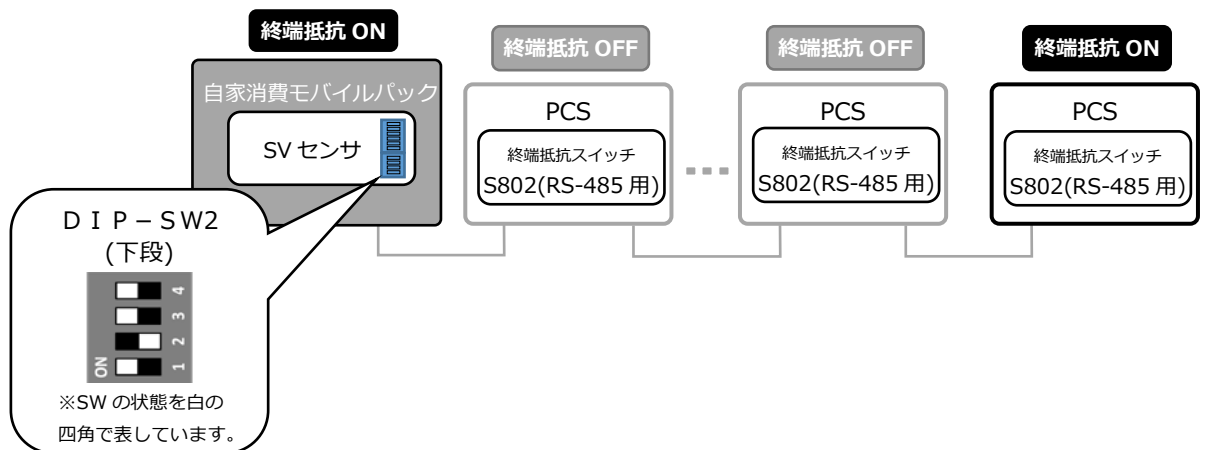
終端抵抗 ON

自家消費モバイルパック

SV センサ

終端抵抗 OFF

PCS

終端抵抗スイッチ
S802(RS-485 用)

終端抵抗 OFF

PCS

終端抵抗スイッチ
S802(RS-485 用)

終端抵抗 ON

PCS

終端抵抗スイッチ
S802(RS-485 用)

ＤＩＰ－ＳＷ2
(下段)

4
3
2
ON 1

※SW の状態を白の四角で表しています。